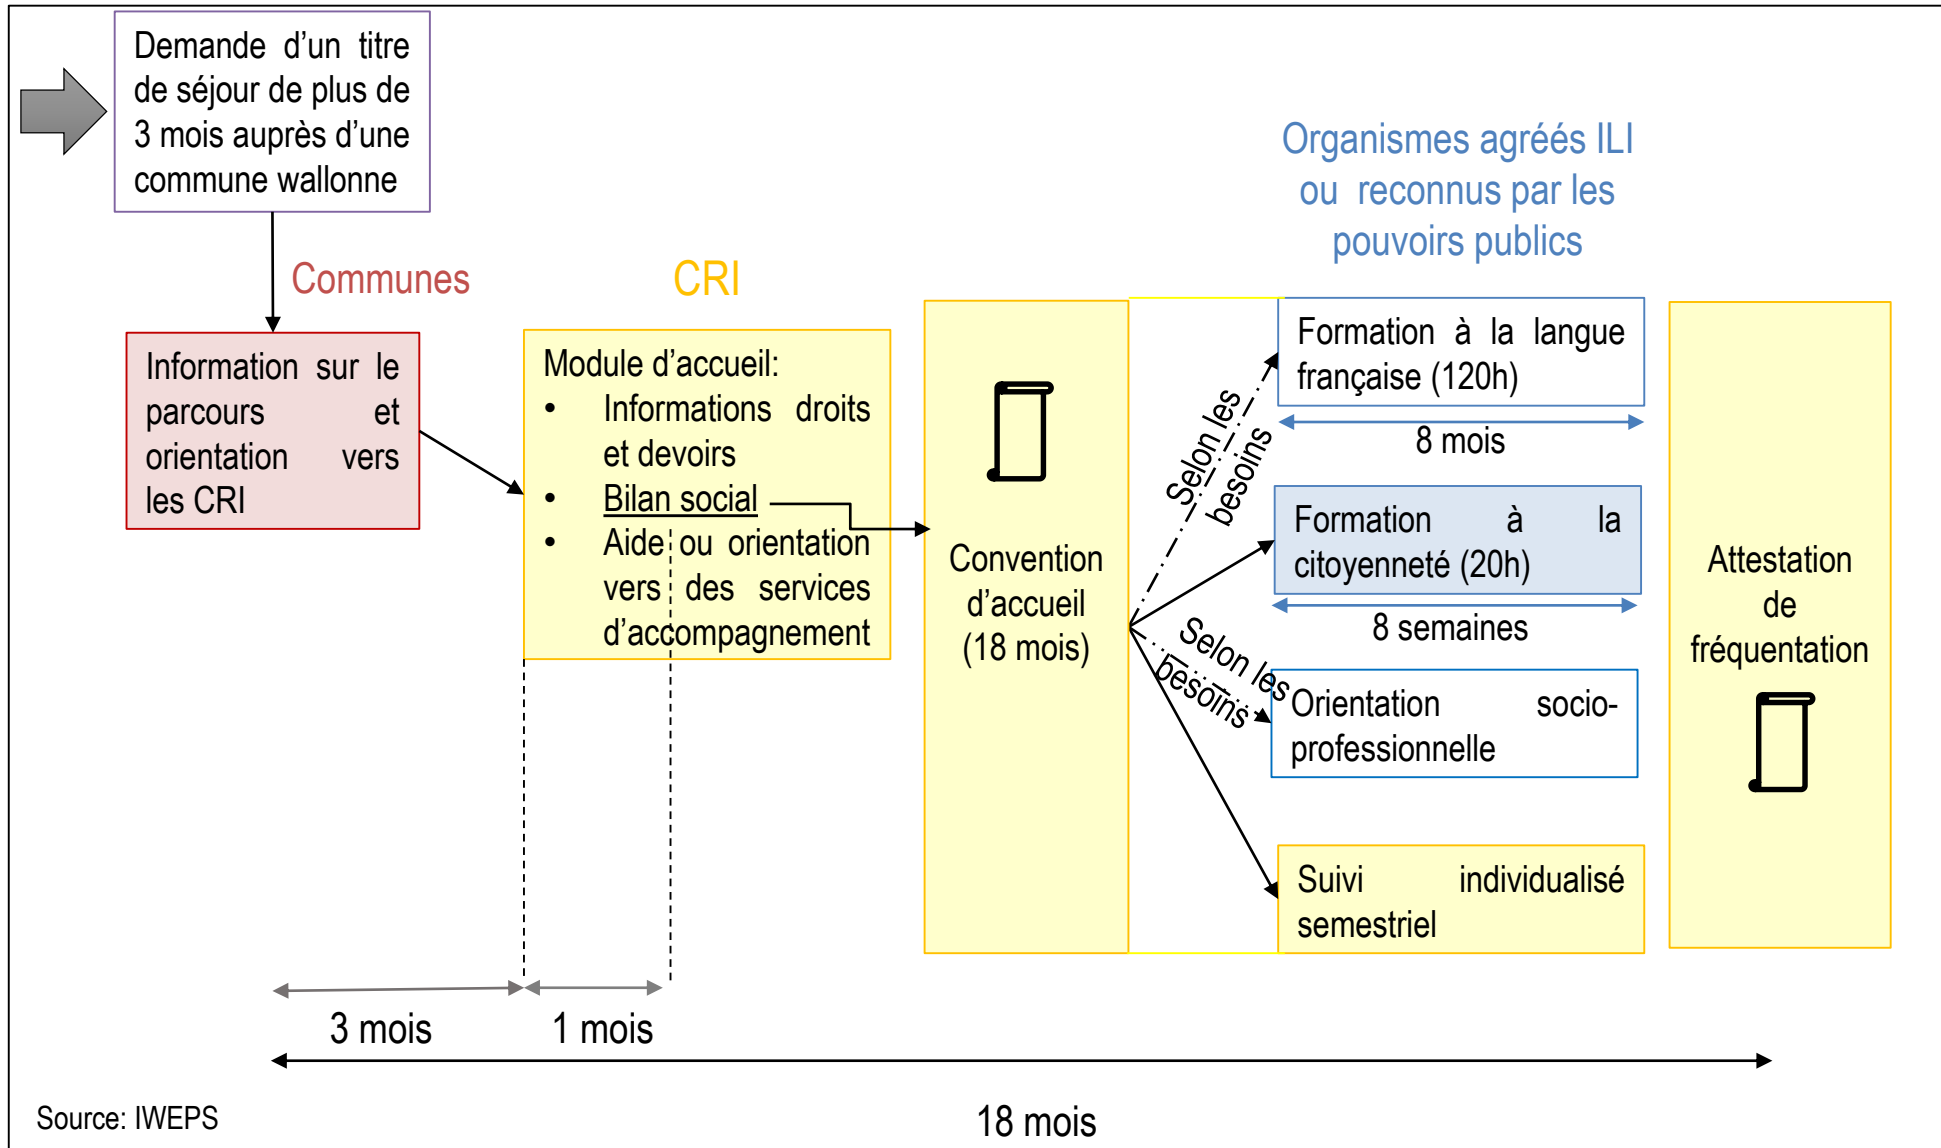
Demande d'un titre de séjour de plus de 3 mois auprès d'une commune wallonne

Communes

CRI

Organismes agréés ILI ou reconnus par les pouvoirs publics

Information sur le parcours et orientation vers les CRI

Module d'accueil:
• Informations droits et devoirs
• Bilan social
• Aide ou orientation vers des services d'accompagnement

Convention d'accueil (18 mois)

Selon les besoins

Formation à la langue française (120h)

8 mois

Formation à la citoyenneté (20h)

8 semaines

Selon les besoins

Orientation socio-professionnelle

Suivi individualisé semestriel

Attestation de fréquentation

3 mois

1 mois

18 mois

Source: IWEPS